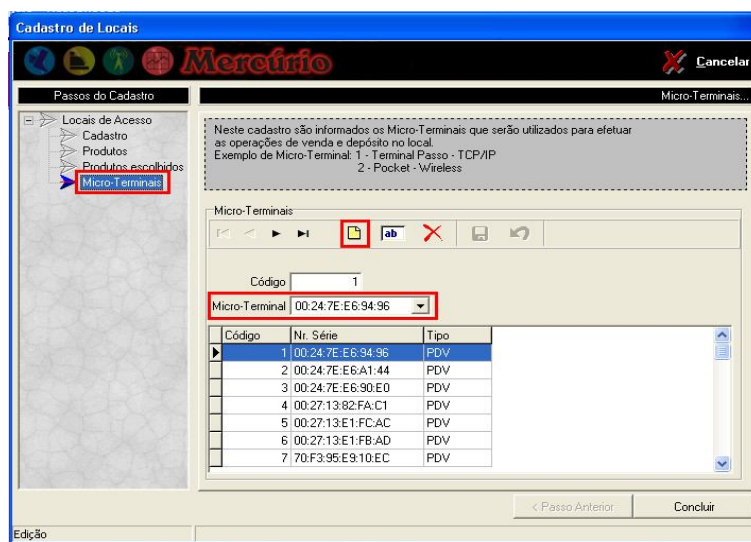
Cadastro de Locais

Mercúrio

Cancelar

Passos do Cadastro

Micro-Terminais...

Locais de Acesso
Cadastro
Produtos
Produtos escolhidos
Micro-Terminais

Neste cadastro são informados os Micro-Terminais que serão utilizados para efetuar as operações de venda e depósito no local.
Exemplo de Micro-Terminal: 1 - Terminal Passo - TCP/IP
2 - Pocket - Wireless

Micro-Terminais

ab

Código 1

Micro-Terminal 00:24:7E:E6:94:96

| Código | Nr. Série | Tipo |
|---|---|---|
| 1 | 00:24:7E:E6:94:96 | PDV |
| 2 | 00:24:7E:E6:A1:44 | PDV |
| 3 | 00:24:7E:E6:90:E0 | PDV |
| 4 | 00:27:13:82:FA:C1 | PDV |
| 5 | 00:27:13:E1:FC:AC | PDV |
| 6 | 00:27:13:E1:FB:AD | PDV |
| 7 | 70:F3:95:E9:10:EC | PDV |

< Passo Anterior

Concluir

Edição